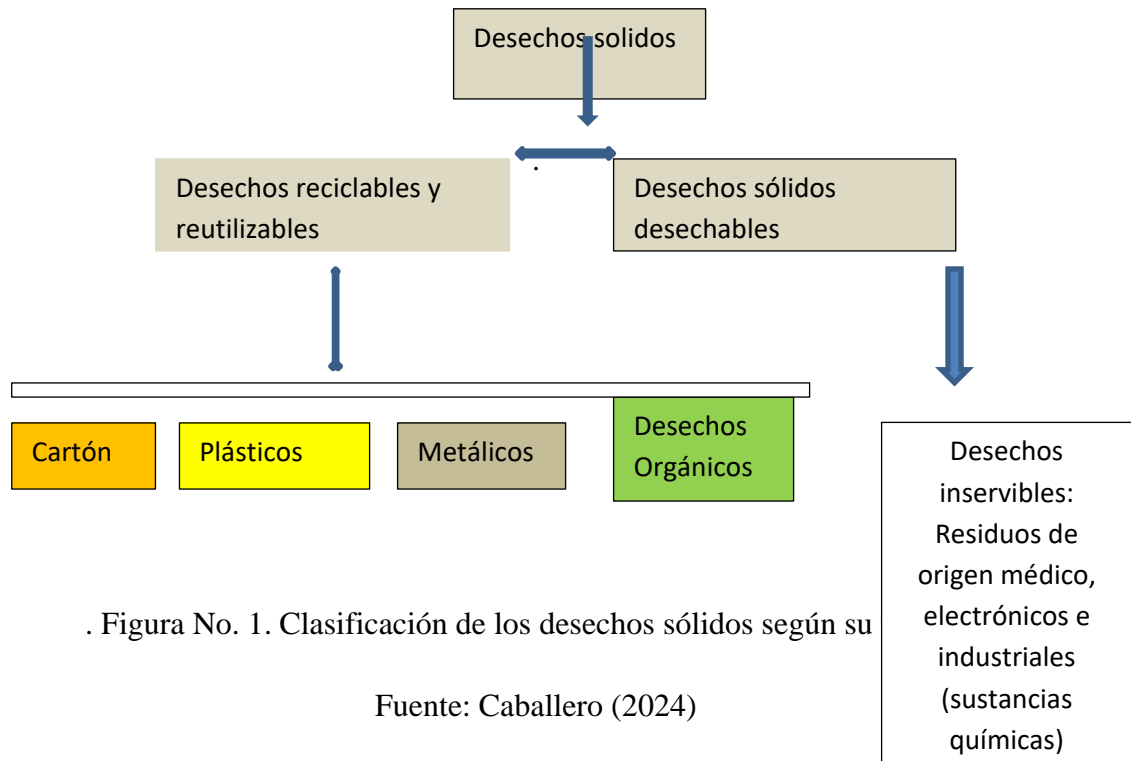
Desechos solidos

.

Desechos reciclables y reutilizables

Desechos sólidos desechables

Cartón

Plásticos

Metálicos

Desechos Orgánicos

Desechos inservibles: Residuos de origen médico, electrónicos e industriales (sustancias químicas)

. Figura No. 1. Clasificación de los desechos sólidos según su

Fuente: Caballero (2024)